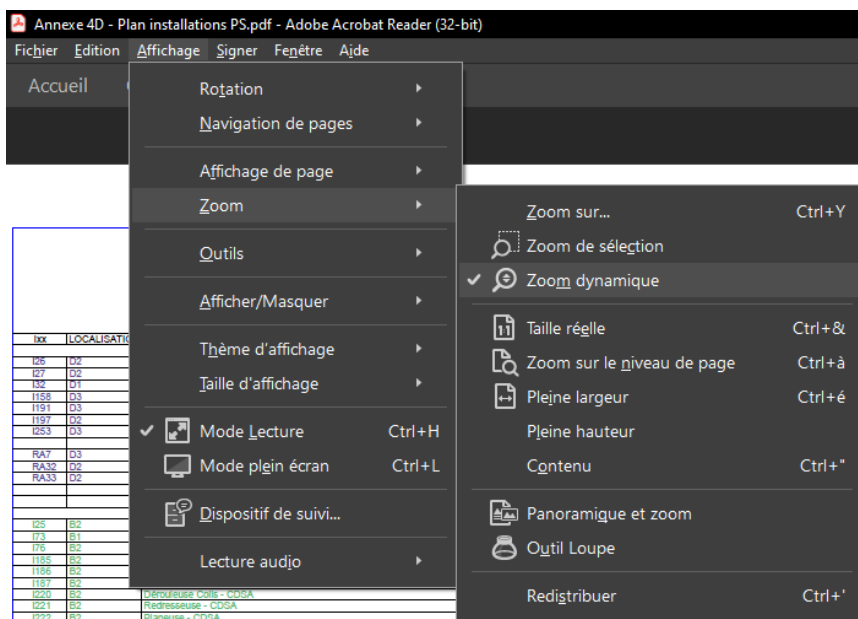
Annexe 4D - Plan installations PS.pdf - Adobe Acrobat Reader (32-bit)

Fichier Edition Affichage Signer Fenêtre Aide

Accueil

Rotation
Navigation de pages
Affichage de page
Zoom
Outils
Afficher/Masquer
Thème d'affichage
Taille d'affichage
Mode Lecture Ctrl+H
Mode plein écran Ctrl+L
Dispositif de suivi...
Lecture audio

Zoom sur... Ctrl+Y
Zoom de sélection
Zoom dynamique
Taille réelle Ctrl+&
Zoom sur le niveau de page Ctrl+à
Pleine largeur Ctrl+é
Pleine hauteur
Contenu Ctrl+"
Panoramique et zoom
Outil Loupe
Redistribuer Ctrl+'

| Ixx | LOCALISATIO |
|---|---|
| I26 | D2 |
| I27 | D2 |
| I32 | D1 |
| I158 | D3 |
| I191 | D3 |
| I197 | D2 |
| I253 | D3 |
| RA7 | D3 |
| RA32 | D2 |
| RA33 | D2 |
| I25 | B2 |
| I73 | B1 |
| I76 | B2 |
| I185 | B2 |
| I186 | B2 |
| I187 | B2 |
| I220 | B2 |
| I221 | B2 |
| I222 | B2 |

Dérouleuse Coils - CDSA
Redresseuse - CDSA
Planeuse - CDSA